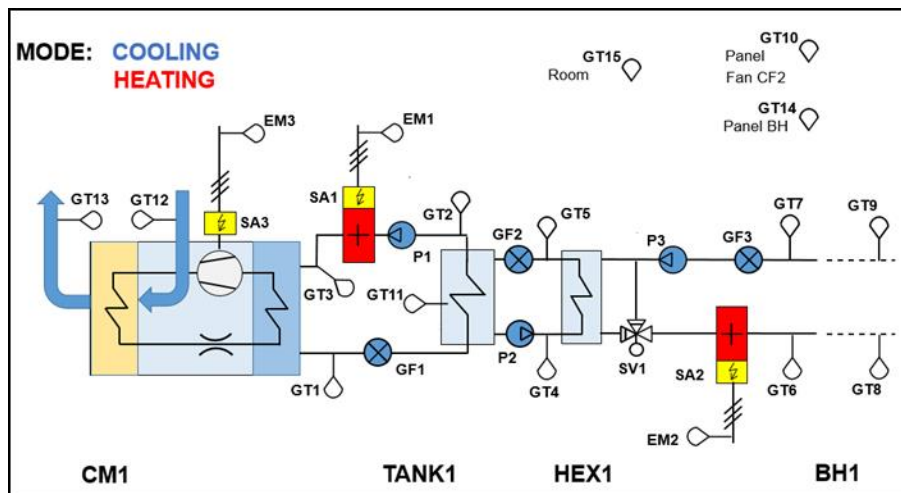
MODE: COOLING
HEATING

GT15
Room

GT10
Panel
Fan CF2

GT14
Panel BH

EM3

EM1

SA1

GT13

GT12

SA3

GT2

GF2

GT5

P3

GF3

GT7

GT9

P1

GT3

GT11

P2

GT1

GF1

GT4

SV1

SA2

GT6

GT8

EM2

CM1

TANK1

HEX1

BH1